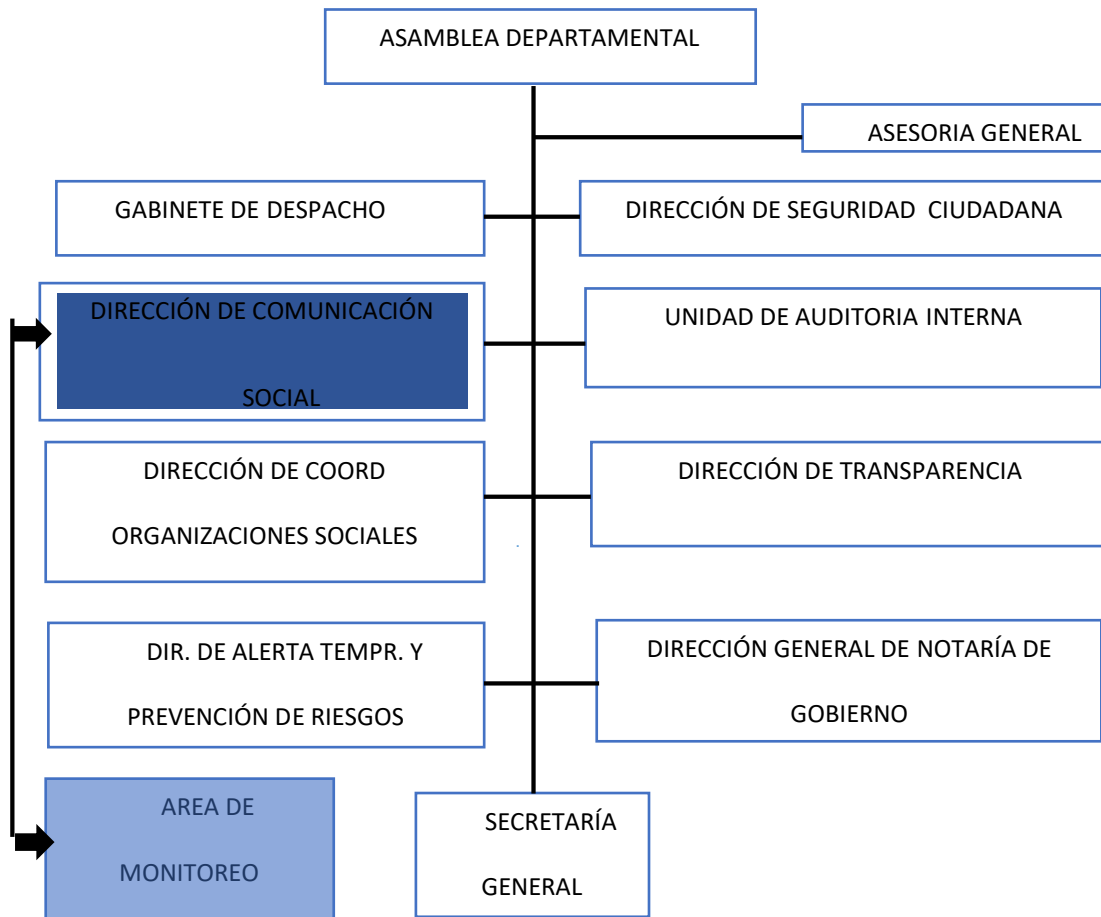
ASAMBLEA DEPARTAMENTAL

ASESORIA GENERAL

GABINETE DE DESPACHO

DIRECCIÓN DE SEGURIDAD CIUDADANA

DIRECCIÓN DE COMUNICACIÓN SOCIAL

UNIDAD DE AUDITORIA INTERNA

DIRECCIÓN DE COORD ORGANIZACIONES SOCIALES

DIRECCIÓN DE TRANSPARENCIA

DIR. DE ALERTA TEMPR. Y PREVENCIÓN DE RIESGOS

DIRECCIÓN GENERAL DE NOTARÍA DE GOBIERNO

AREA DE MONITOREO

SECRETARÍA GENERAL